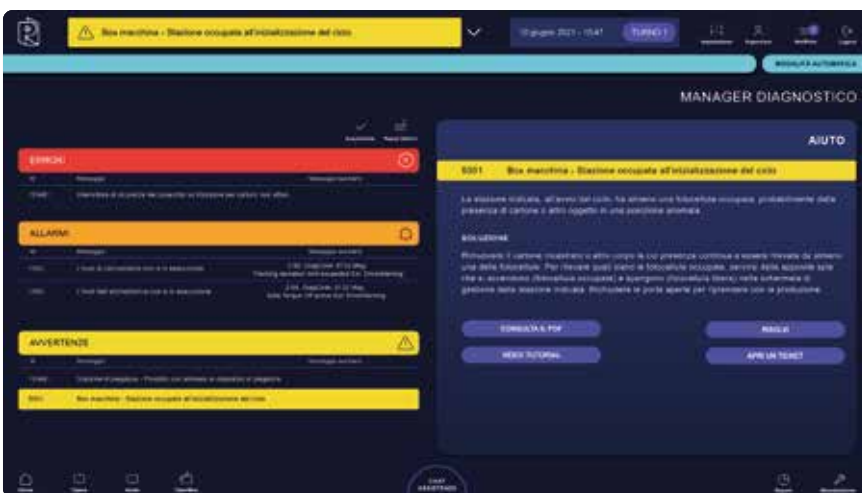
Box macchina - Stazione occupata all'inizializzazione del ciclo

10 giugno 2021 - 15:47

TURNO 1

MODALITÀ AUTOMATICA

MANAGER DIAGNOSTICO

ERRORI

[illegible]

ALLARMI

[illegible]

AVVERTENZE

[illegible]

Box macchina - Stazione occupata all'inizializzazione del ciclo

AIUTO

0001 Box macchina - Stazione occupata all'inizializzazione del ciclo

La stazione indicata, all'avvio del ciclo, ha almeno una fotocellula occupata, probabilmente dalla presenza di cartone o altro oggetto in una posizione anomala.

SOLUZIONE

Rimuovere il cartone incastrato o altro corpo la cui presenza continua a essere rilevata da almeno una delle fotocellule. Per rilevare quali siano le fotocellule occupate, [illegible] nella schermata di gestione della stazione indicata. Richiudere le porte aperte per riprendere con la produzione.

CONSULTA IL PDF

RISOLVI

VIDEO TUTORIAL

APRI UN TICKET

CHAT ASSISTENZA